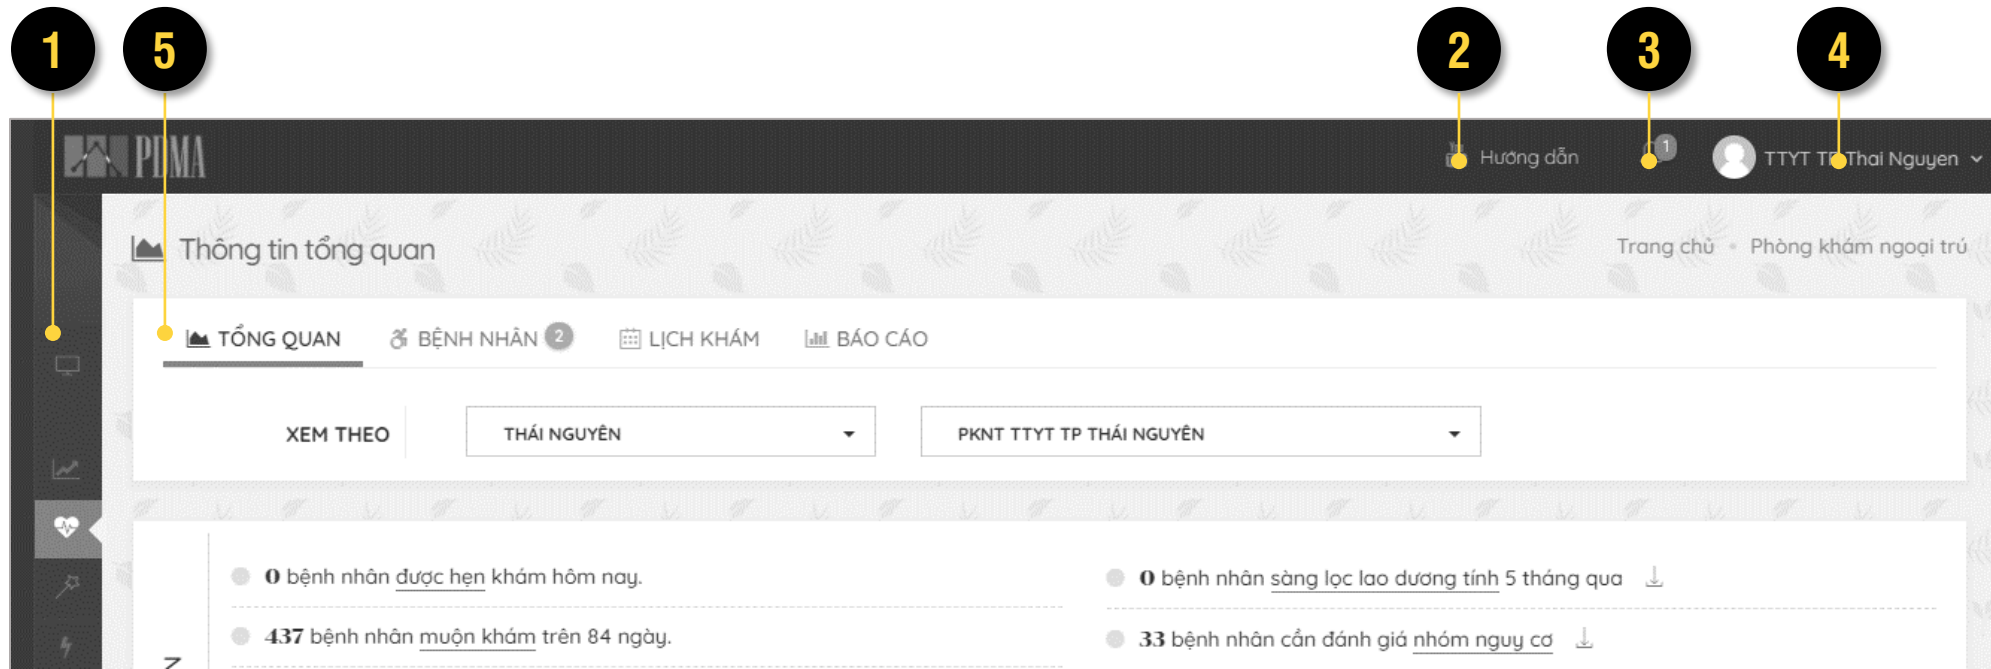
1 5 2 3 4

PDMA

Hướng dẫn

1

TTYT TP Thai Nguyen

Thông tin tổng quan

Trang chủ • Phòng khám ngoại trú

TỔNG QUAN BỆNH NHÂN 2 LỊCH KHÁM BÁO CÁO

XEM THEO

THÁI NGUYÊN

PKNT TTYT TP THÁI NGUYÊN

0 bệnh nhân được hẹn khám hôm nay.

0 bệnh nhân sàng lọc lao dương tính 5 tháng qua

437 bệnh nhân muộn khám trên 84 ngày.

33 bệnh nhân cần đánh giá nhóm nguy cơ